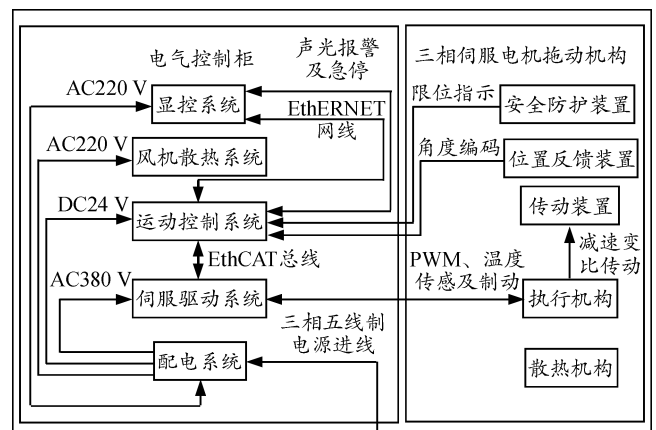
电气控制柜

声光报警及急停

AC220 V

显控系统

EthERNET 网线

AC220 V

风机散热系统

DC24 V

运动控制系统

EthCAT总线

AC380 V

伺服驱动系统

三相五线制电源进线

配电系统

三相伺服电机拖动机构

限位指示

安全防护装置

角度编码

位置反馈装置

传动装置

减速变比传动

PWM、温度传感及制动

执行机构

散热机构